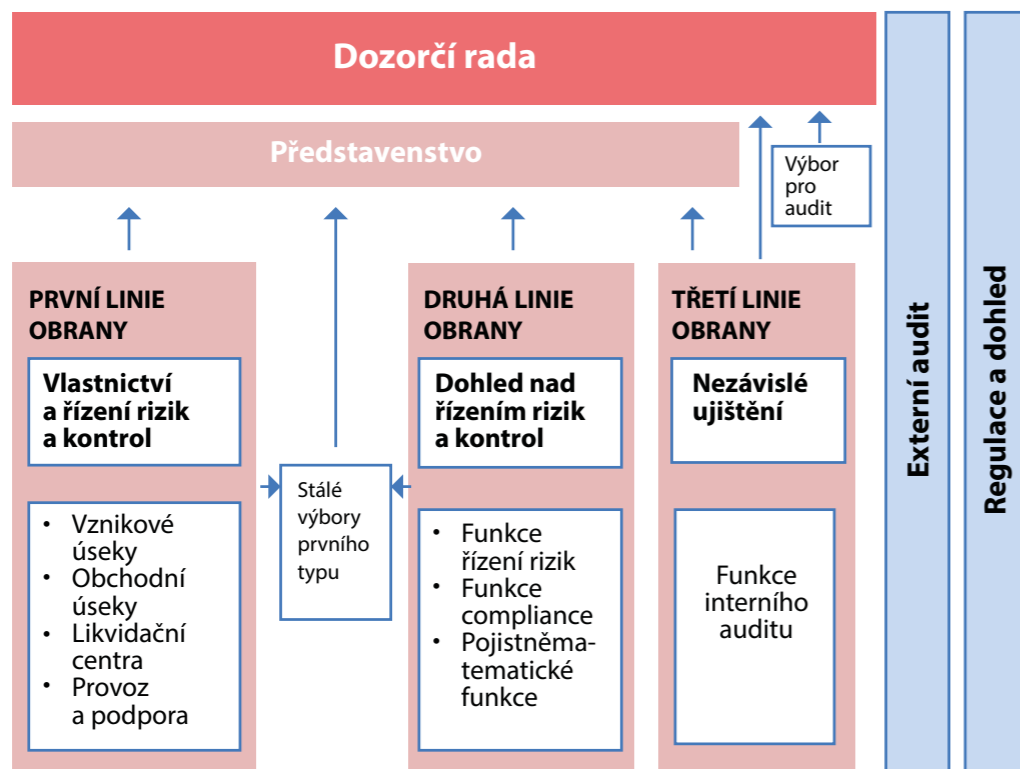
Dozorčí rada

Představenstvo

Výbor pro audit

PRVNÍ LINIE OBRANY

Vlastnictví a řízení rizik a kontrol

- Vznikové úseky
- Obchodní úseky
- Likvidační centra
- Provoz a podpora

Stálé výbory prvního typu

DRUHÁ LINIE OBRANY

Dohled nad řízením rizik a kontrol

- Funkce řízení rizik
- Funkce compliance
- Pojistněmatematické funkce

TŘETÍ LINIE OBRANY

Nezávislé ujištění

Funkce interního auditu

Externí audit

Regulace a dohled